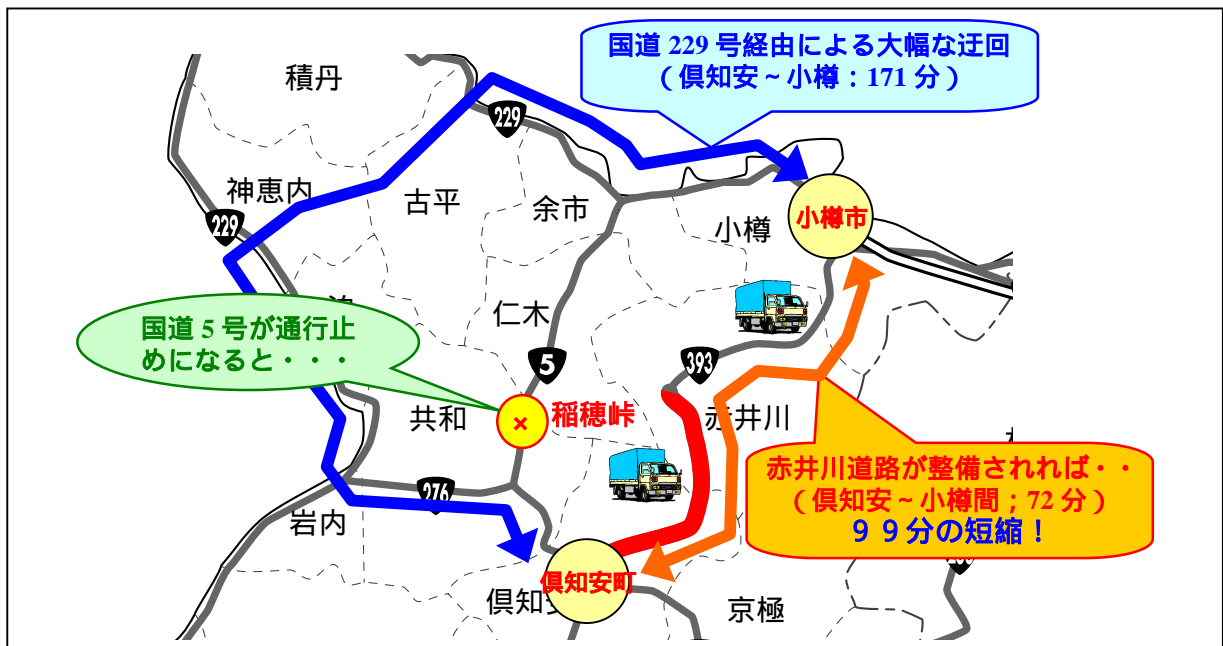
国道 229 号経由による大幅な迂回
（倶知安～小樽：171 分）

積丹

229

神恵内

229

古平

余市

小樽

小樽市

仁木

国道 5 号が通行止めになると・・・

5

393

稲穂峠

共和

赤井川

赤井川道路が整備されれば・・
（倶知安～小樽間；72 分）
９９分の短縮！

276

岩内

倶知安町

倶知安

京極